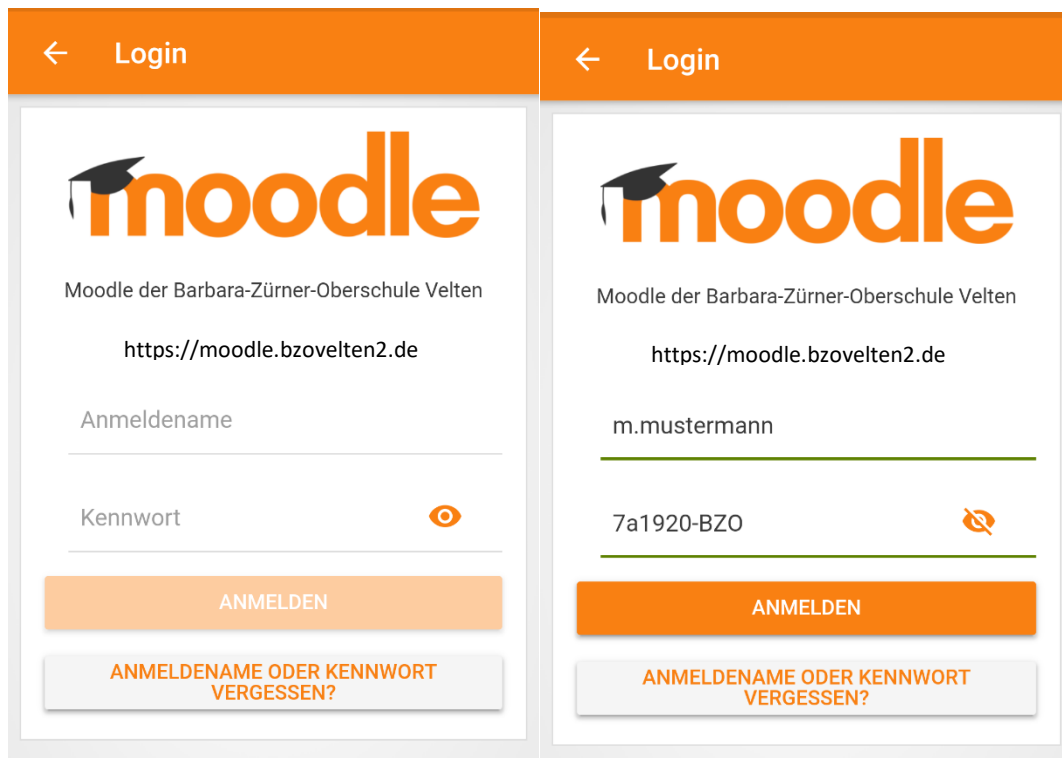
Login

moodle

Moodle der Barbara-Zürner-Oberschule Velten

https://moodle.bzovelten2.de

Anmeldename

Kennwort

ANMELDEN

ANMELDENAME ODER KENNWORT VERGESSEN?

Login

moodle

Moodle der Barbara-Zürner-Oberschule Velten

https://moodle.bzovelten2.de

m.mustermann

7a1920-BZO

ANMELDEN

ANMELDENAME ODER KENNWORT VERGESSEN?